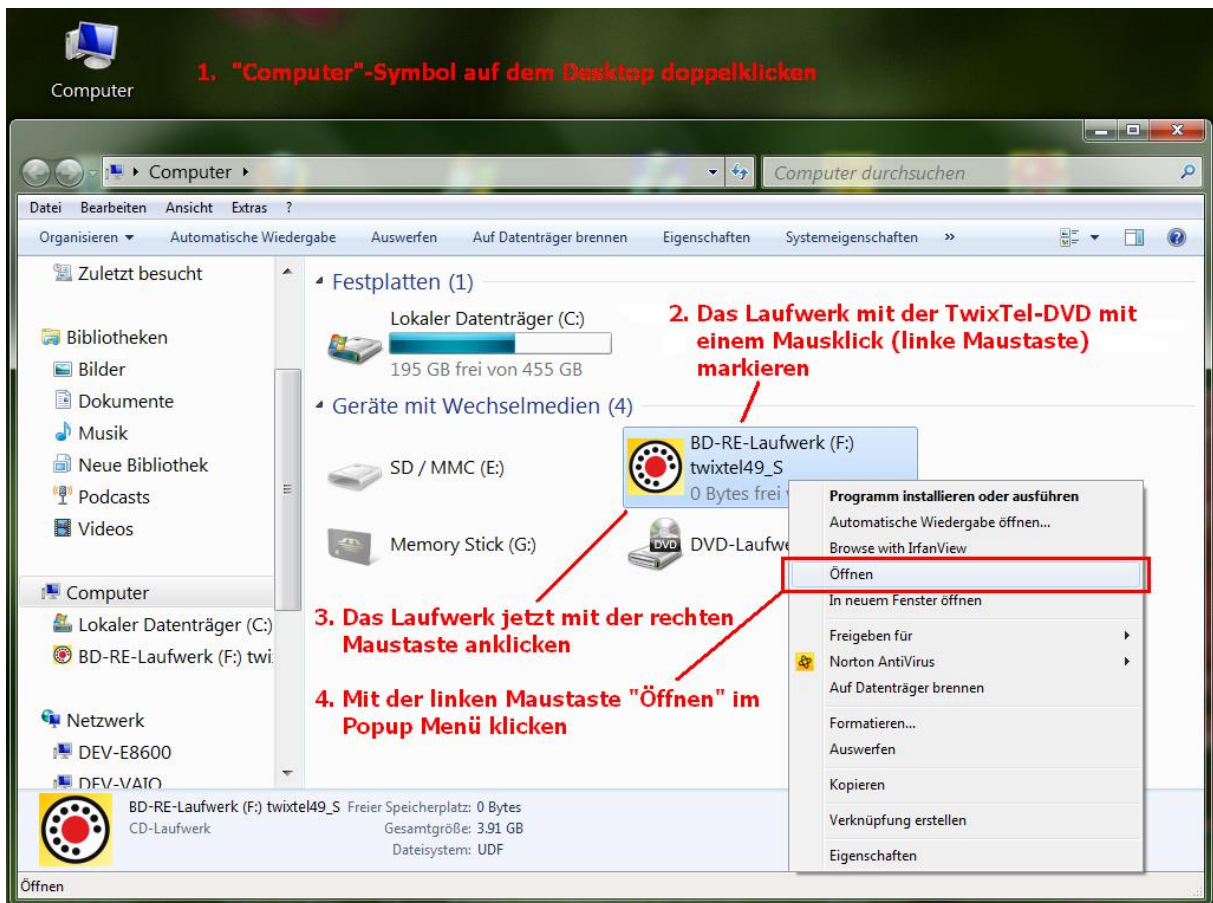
Computer

1. "Computer"-Symbol auf dem Desktop doppelklicken

Computer ▸

Computer durchsuchen

Datei Bearbeiten Ansicht Extras ?

Organisieren ▾ Automatische Wiedergabe Auswerfen Auf Datenträger brennen Eigenschaften Systemeigenschaften »

Zuletzt besucht

Bibliotheken
Bilder
Dokumente
Musik
Neue Bibliothek
Podcasts
Videos

Computer
Lokaler Datenträger (C:)
BD-RE-Laufwerk (F:) twi

Netzwerk
DEV-E8600
DEV-VAIO

Festplatten (1)

Lokaler Datenträger (C:)
195 GB frei von 455 GB

2. Das Laufwerk mit der TwixTel-DVD mit einem Mausklick (linke Maustaste) markieren

Geräte mit Wechselmedien (4)

SD / MMC (E:)

BD-RE-Laufwerk (F:)
twixtel49_S
0 Bytes frei v

Memory Stick (G:)

DVD-Laufwe

3. Das Laufwerk jetzt mit der rechten Maustaste anklicken

4. Mit der linken Maustaste "Öffnen" im Popup Menü klicken

Programm installieren oder ausführen
Automatische Wiedergabe öffnen...
Browse with IrfanView
Öffnen
In neuem Fenster öffnen
Freigeben für
Norton AntiVirus
Auf Datenträger brennen
Formatieren...
Auswerfen
Kopieren
Verknüpfung erstellen
Eigenschaften

BD-RE-Laufwerk (F:) twixtel49_S Freier Speicherplatz: 0 Bytes
CD-Laufwerk Gesamtgröße: 3.91 GB
Dateisystem: UDF

Öffnen